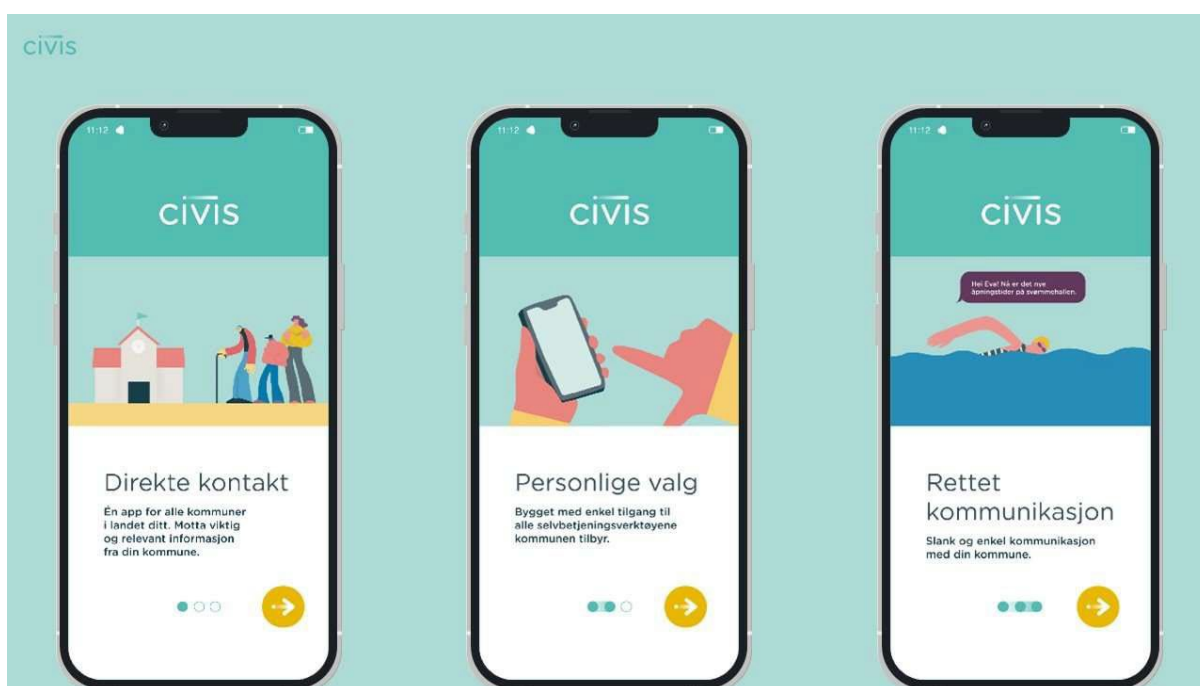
civis

11:12

civis

Direkte kontakt

Én app for alle kommuner i landet ditt. Motta viktig og relevant informasjon fra din kommune.

11:12

civis

Personlige valg

Bygget med enkel tilgang til alle selvbetjeningsverktøyene kommunen tilbyr.

11:12

civis

Hei Eva! Nå er det nye åpningstider på svømmehallen.

Rettet kommunikasjon

Slank og enkel kommunikasjon med din kommune.